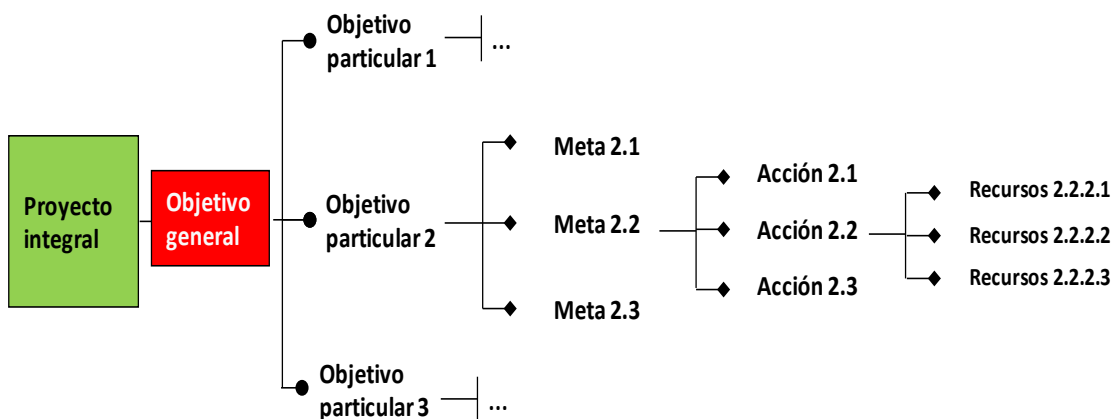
Proyecto integral

Objetivo general

Objetivo particular 1

...

Objetivo particular 2

Objetivo particular 3

...

Meta 2.1

Meta 2.2

Meta 2.3

Acción 2.1

Acción 2.2

Acción 2.3

Recursos 2.2.2.1

Recursos 2.2.2.2

Recursos 2.2.2.3